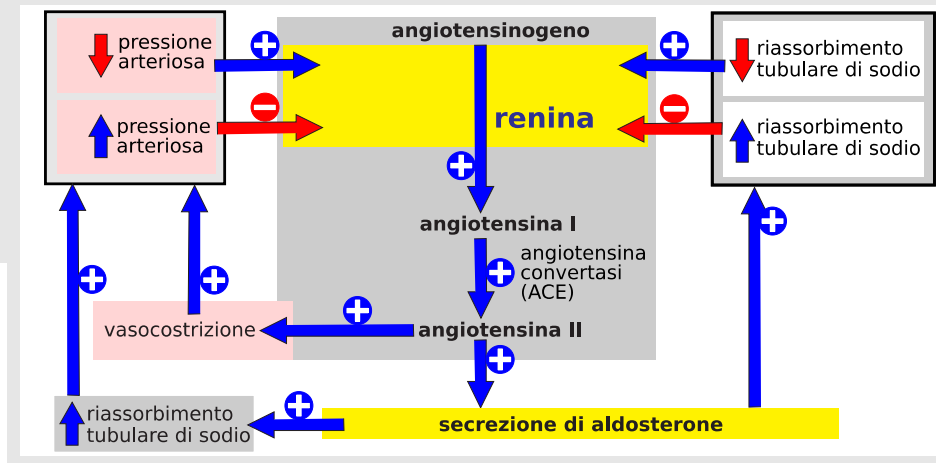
pressione arteriosa

pressione arteriosa

angiotensinogeno

renina

riassorbimento tubulare di sodio

riassorbimento tubulare di sodio

angiotensina I

angiotensina convertasi (ACE)

vasocostrizione

angiotensina II

riassorbimento tubulare di sodio

secrezione di aldosterone